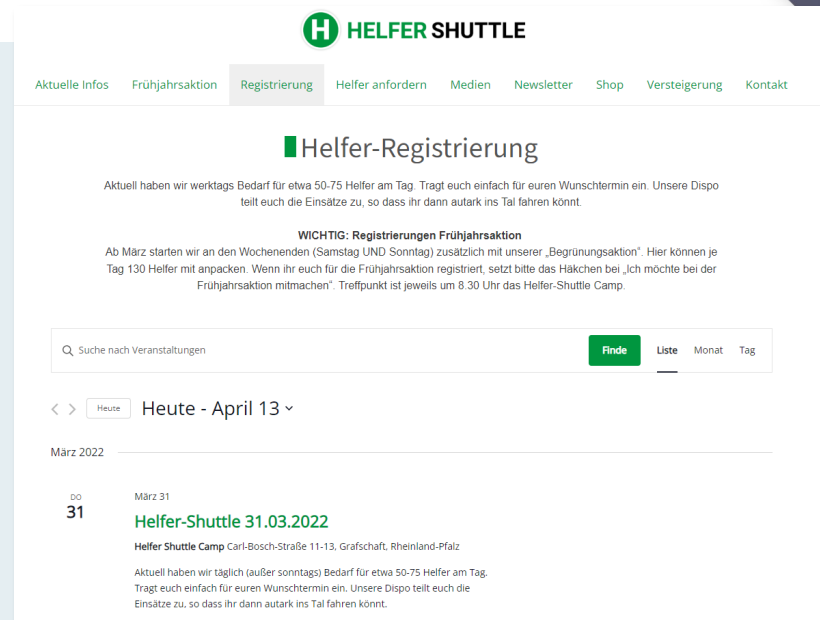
H HELFER SHUTTLE

Aktuelle Infos Frühjahrsaktion Registrierung Helfer anfordern Medien Newsletter Shop Versteigerung Kontakt

Helfer-Registrierung

Aktuell haben wir werktags Bedarf für etwa 50-75 Helfer am Tag. Tragt euch einfach für euren Wunschtermin ein. Unsere Dispo teilt euch die Einsätze zu, so dass ihr dann autark ins Tal fahren könnt.

WICHTIG: Registrierungen Frühjahrsaktion
Ab März starten wir an den Wochenenden (Samstag UND Sonntag) zusätzlich mit unserer „Begrünungsaktion". Hier können je Tag 130 Helfer mit anpacken. Wenn ihr euch für die Frühjahrsaktion registriert, setzt bitte das Häkchen bei „Ich möchte bei der Frühjahrsaktion mitmachen". Treffpunkt ist jeweils um 8.30 Uhr das Helfer-Shuttle Camp.

Suche nach Veranstaltungen Finde Liste Monat Tag

Heute Heute - April 13

März 2022

DO
31

März 31

Helfer-Shuttle 31.03.2022

Helfer Shuttle Camp Carl-Bosch-Straße 11-13, Grafschaft, Rheinland-Pfalz

Aktuell haben wir täglich (außer sonntags) Bedarf für etwa 50-75 Helfer am Tag. Tragt euch einfach für euren Wunschtermin ein. Unsere Dispo teilt euch die Einsätze zu, so dass ihr dann autark ins Tal fahren könnt.